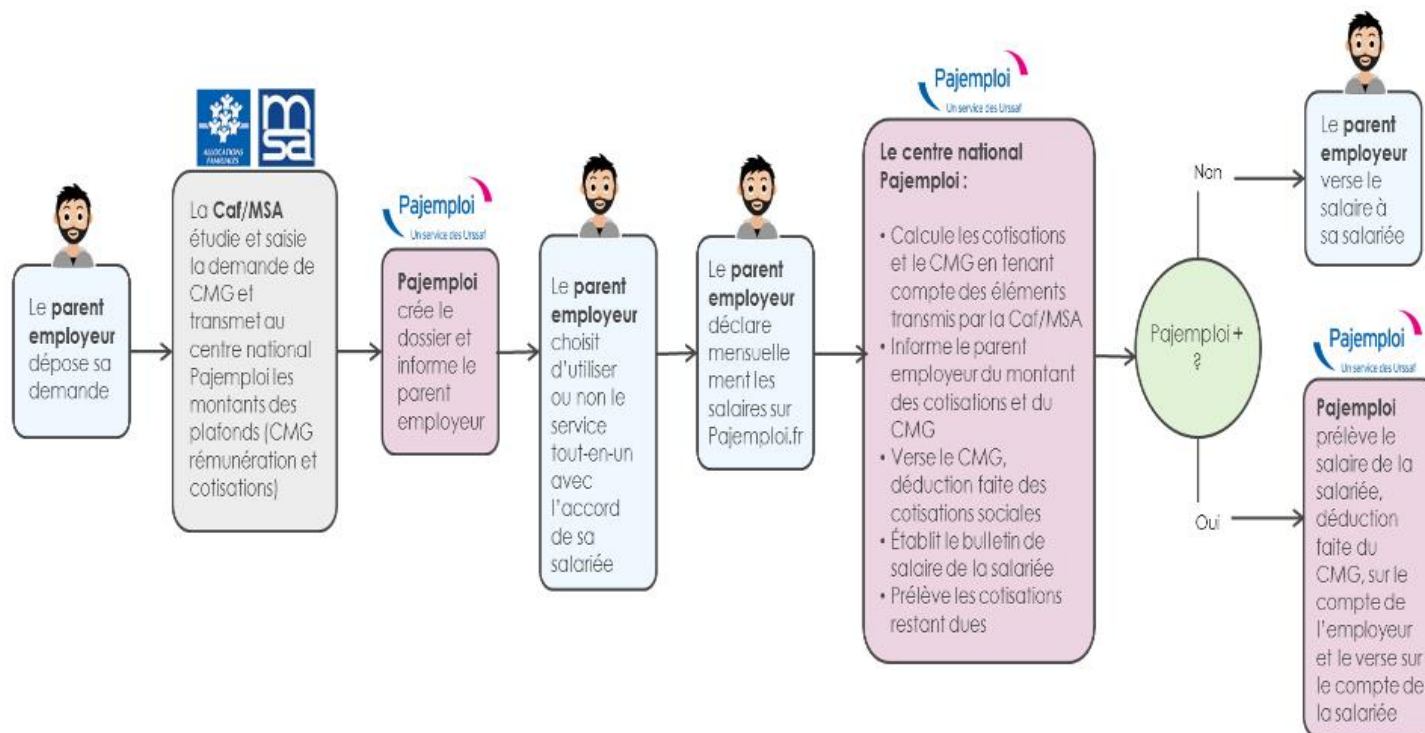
ALLOCATIONS FAMILIALES

msa

Le parent employeur dépose sa demande

La Caf/MSA étudie et saisie la demande de CMG et transmet au centre national Pajemploi les montants des plafonds (CMG rémunération et cotisations)

Pajemploi
Un service des Urssaf

Pajemploi crée le dossier et informe le parent employeur

Le parent employeur choisit d'utiliser ou non le service tout-en-un avec l'accord de sa salariée

Le parent employeur déclare mensuellement les salaires sur Pajemploi.fr

Pajemploi
Un service des Urssaf

Le centre national Pajemploi :

• Calcule les cotisations et le CMG en tenant compte des éléments transmis par la Caf/MSA
• Informe le parent employeur du montant des cotisations et du CMG
• Verse le CMG, déduction faite des cotisations sociales
• Établit le bulletin de salaire de la salariée
• Prélève les cotisations restant dues

Pajemploi + ?

Non

Le parent employeur verse le salaire à sa salariée

Oui

Pajemploi
Un service des Urssaf

Pajemploi prélève le salaire de la salariée, déduction faite du CMG, sur le compte de l'employeur et le verse sur le compte de la salariée